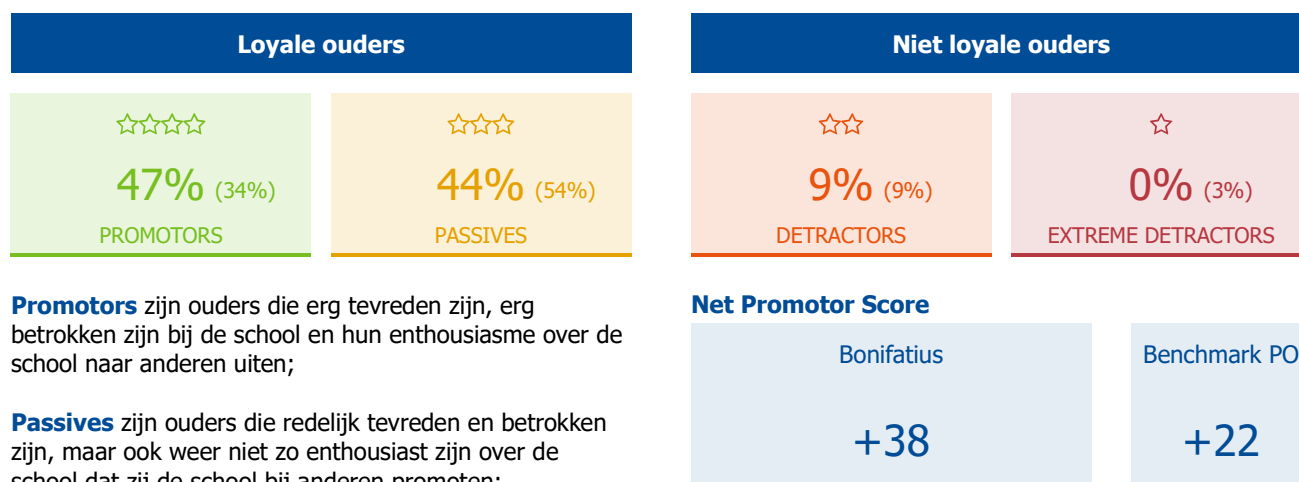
Loyale ouders

Niet loyale ouders

☆☆☆☆
47% (34%)
PROMOTORS

☆☆☆
44% (54%)
PASSIVES

☆☆
9% (9%)
DETRACTORS

☆
0% (3%)
EXTREME DETRACTORS

**Promotors** zijn ouders die erg tevreden zijn, erg betrokken zijn bij de school en hun enthousiasme over de school naar anderen uiten;

**Passives** zijn ouders die redelijk tevreden en betrokken zijn, maar ook weer niet zo enthousiast zijn over de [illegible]

Net Promotor Score

Bonifatius
+38

Benchmark PO
+22